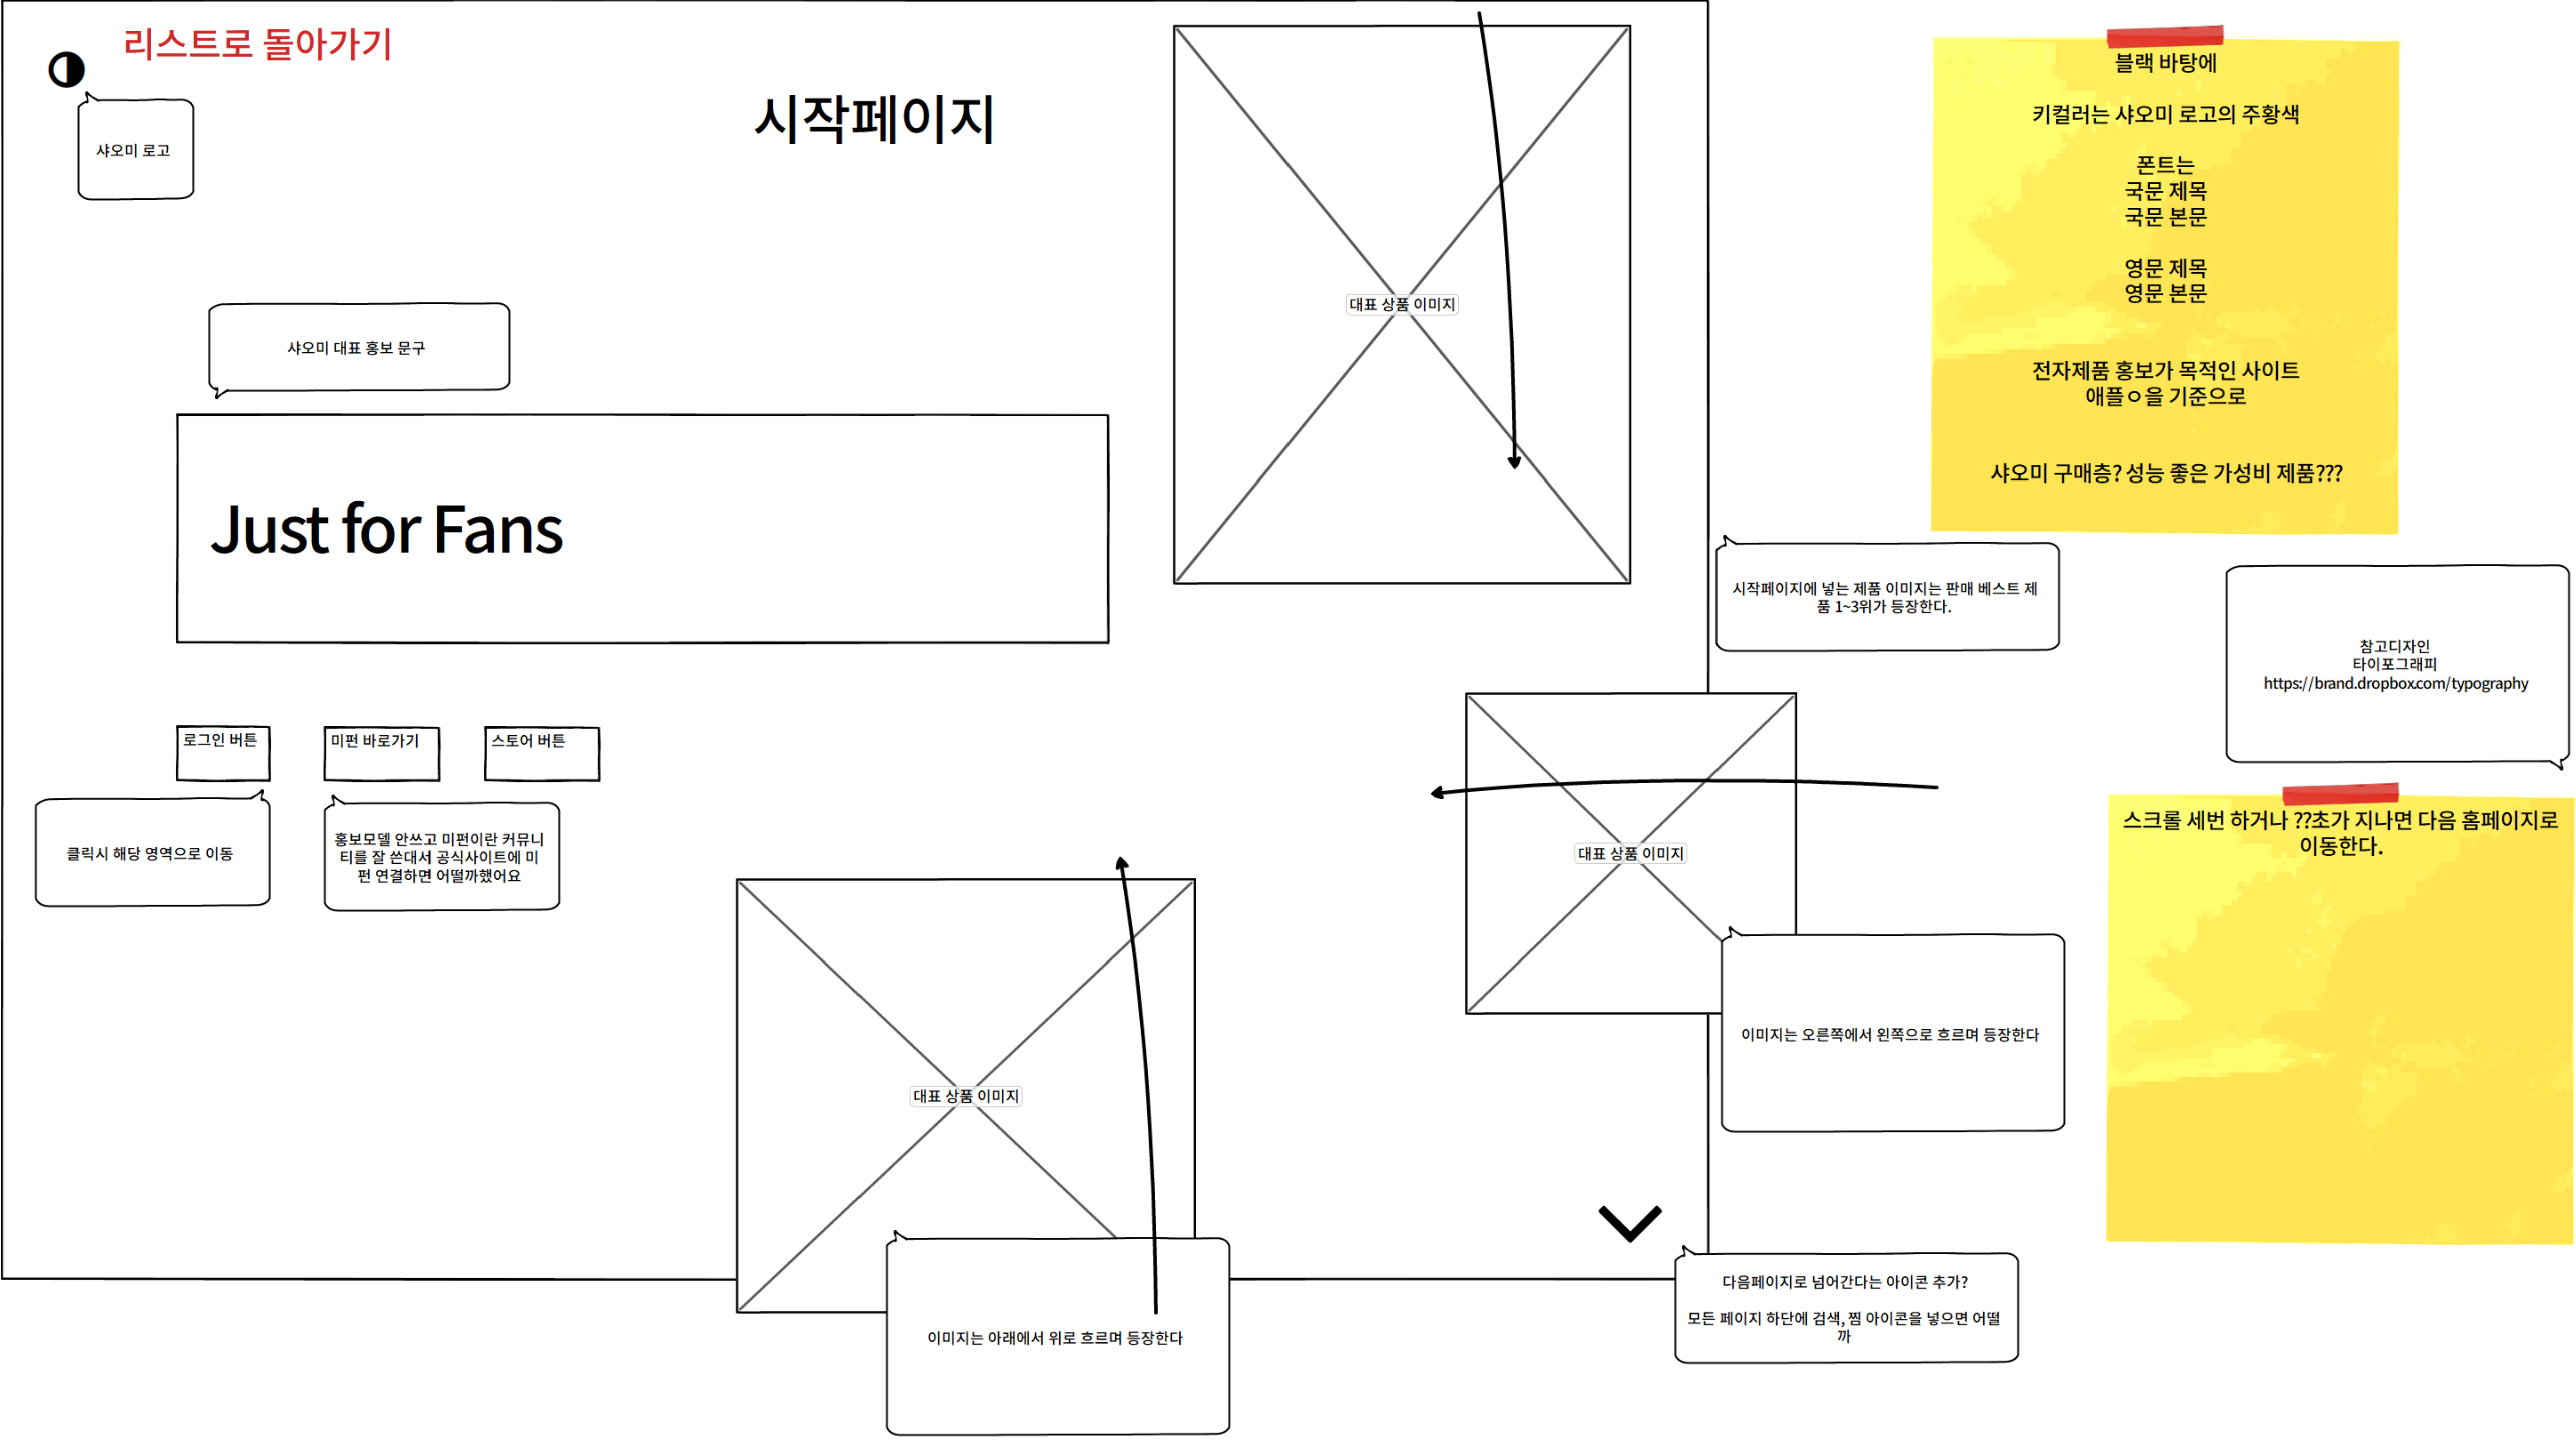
리스트로 돌아가기

샤오미 로고

시작페이지

샤오미 대표 홍보 문구

Just for Fans

로그인 버튼

미펀 바로가기

스토어 버튼

클릭시 해당 영역으로 이동

홍보모델 안쓰고 미펀이란 커뮤니티를 잘 쓴대서 공식사이트에 미펀 연결하면 어떨까했어요

대표 상품 이미지

대표 상품 이미지

대표 상품 이미지

이미지는 아래에서 위로 흐르며 등장한다

이미지는 오른쪽에서 왼쪽으로 흐르며 등장한다

시작페이지에 넣는 제품 이미지는 판매 베스트 제품 1~3위가 등장한다.

다음페이지로 넘어간다는 아이콘 추가?

모든 페이지 하단에 검색, 찜 아이콘을 넣으면 어떨까

블랙 바탕에

키컬러는 샤오미 로고의 주황색

폰트는
국문 제목
국문 본문

영문 제목
영문 본문

전자제품 홍보가 목적인 사이트
애플ㅇ을 기준으로

샤오미 구매층? 성능 좋은 가성비 제품???

참고디자인
타이포그래피
https://brand.dropbox.com/typography

스크롤 세번 하거나 ??초가 지나면 다음 홈페이지로 이동한다.